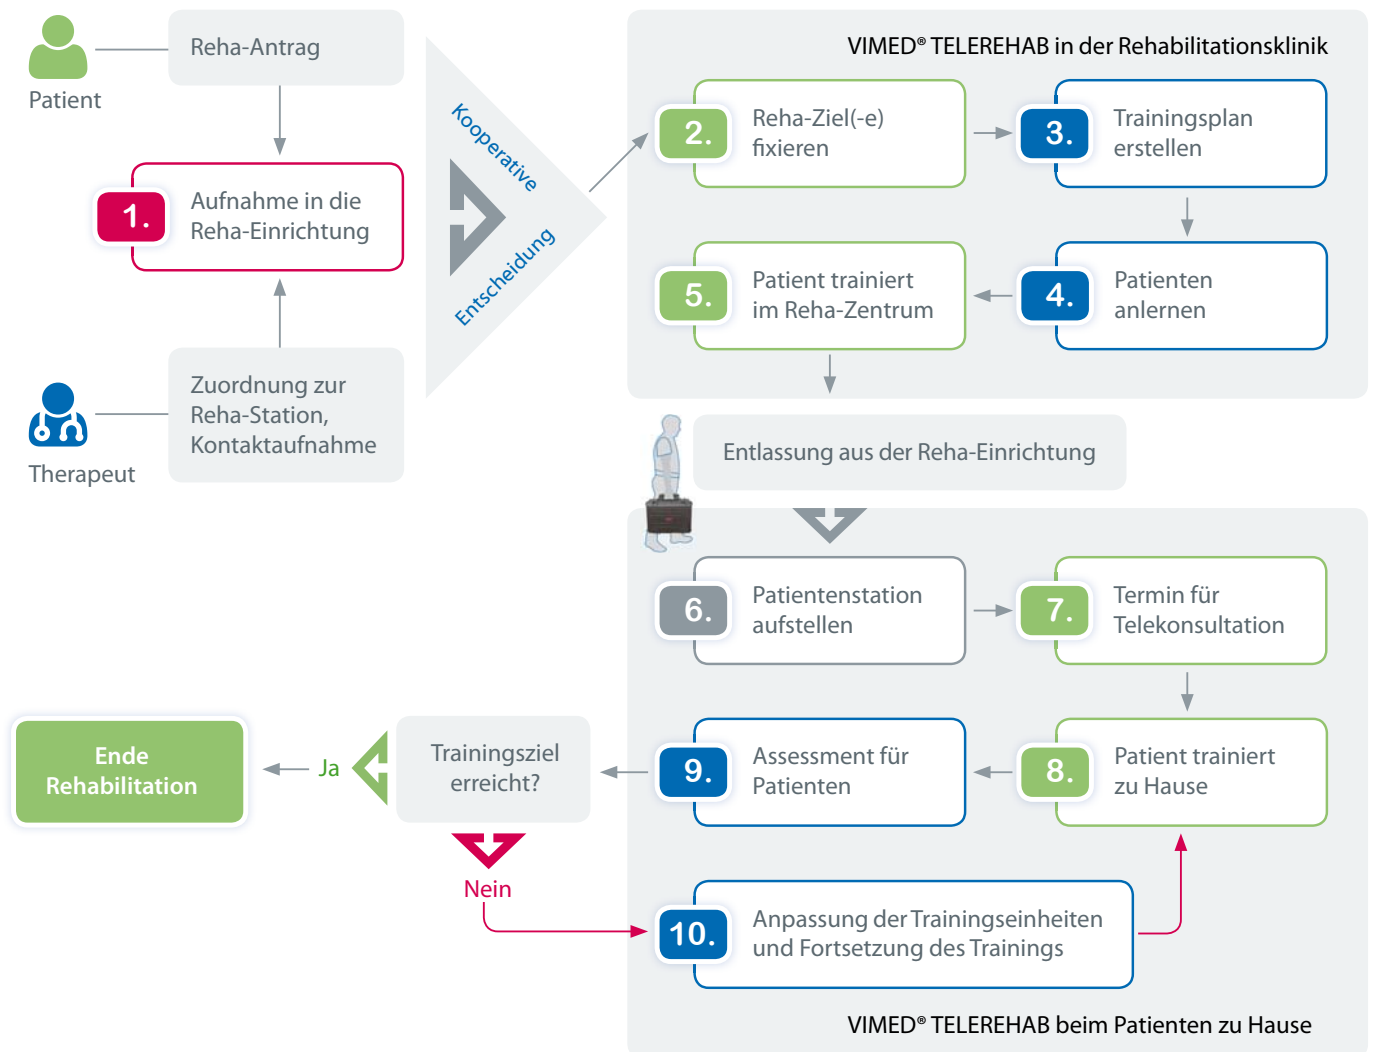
Patient

Reha-Antrag

1. Aufnahme in die Reha-Einrichtung

Zuordnung zur Reha-Station, Kontaktaufnahme

Therapeut

Kooperative Entscheidung

VIMED® TELEREHAB in der Rehabilitationsklinik

2. Reha-Ziel(-e) fixieren

3. Trainingsplan erstellen

4. Patienten anlernen

5. Patient trainiert im Reha-Zentrum

Entlassung aus der Reha-Einrichtung

6. Patientenstation aufstellen

7. Termin für Telekonsultation

8. Patient trainiert zu Hause

9. Assessment für Patienten

Trainingsziel erreicht?

Ja

Ende Rehabilitation

Nein

10. Anpassung der Trainingseinheiten und Fortsetzung des Trainings

VIMED® TELEREHAB beim Patienten zu Hause